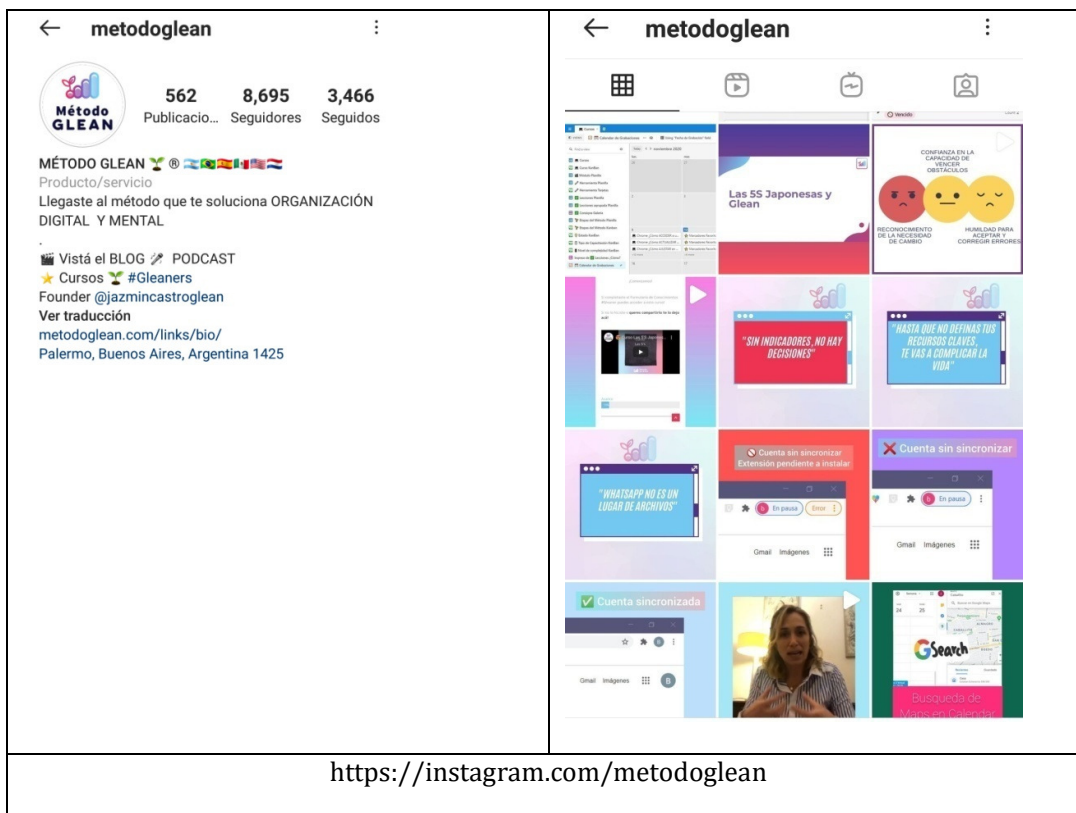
← metodoglean ⋮

Método GLEAN

562 Publicacio... 8,695 Seguidores 3,466 Seguidos

MÉTODO GLEAN 🌱 ®
Producto/servicio
Llegaste al método que te soluciona ORGANIZACIÓN DIGITAL Y MENTAL
.
🎬 Vistá el BLOG 🎤 PODCAST
⭐ Cursos 🌱 #Gleaners
Founder @jazmincastroglean
Ver traducción
metodoglean.com/links/bio/
Palermo, Buenos Aires, Argentina 1425

← metodoglean ⋮

Las 5S Japonesas y Glean

CONFIANZA EN LA CAPACIDAD DE VENCER OBSTÁCULOS
RECONOCIMIENTO DE LA NECESIDAD DE CAMBIO
HUMILDAD PARA ACEPTAR Y CORREGIR ERRORES

"SIN INDICADORES, NO HAY DECISIONES"

"HASTA QUE NO DEFINAS TUS RECURSOS CLAVES, TE VAS A COMPLICAR LA VIDA"

"WHATSAPP NO ES UN LUGAR DE ARCHIVOS"

Cuenta sin sincronizar
Extensión pendiente a instalar
En pausa Error
Gmail Imágenes

❌ Cuenta sin sincronizar
En pausa
Gmail Imágenes

✅ Cuenta sincronizada
Gmail Imágenes

GSearch
Busqueda de Maps en Calendar

https://instagram.com/metodoglean